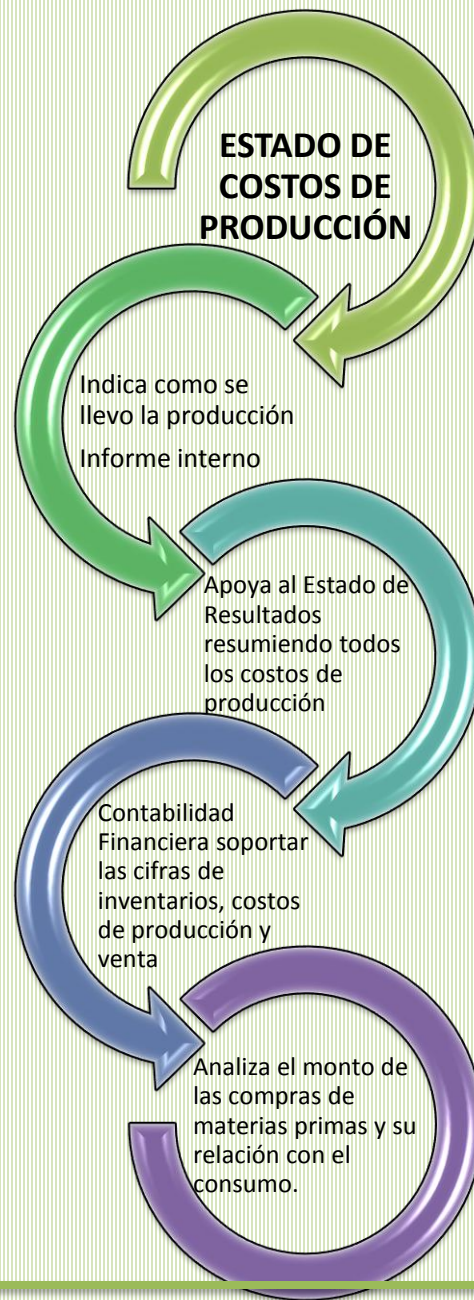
ESTADO DE COSTOS DE PRODUCCIÓN

Indica como se llevo la producción

Informe interno

Apoya al Estado de Resultados resumiendo todos los costos de producción

Contabilidad Financiera soportar las cifras de inventarios, costos de producción y venta

Analiza el monto de las compras de materias primas y su relación con el consumo.